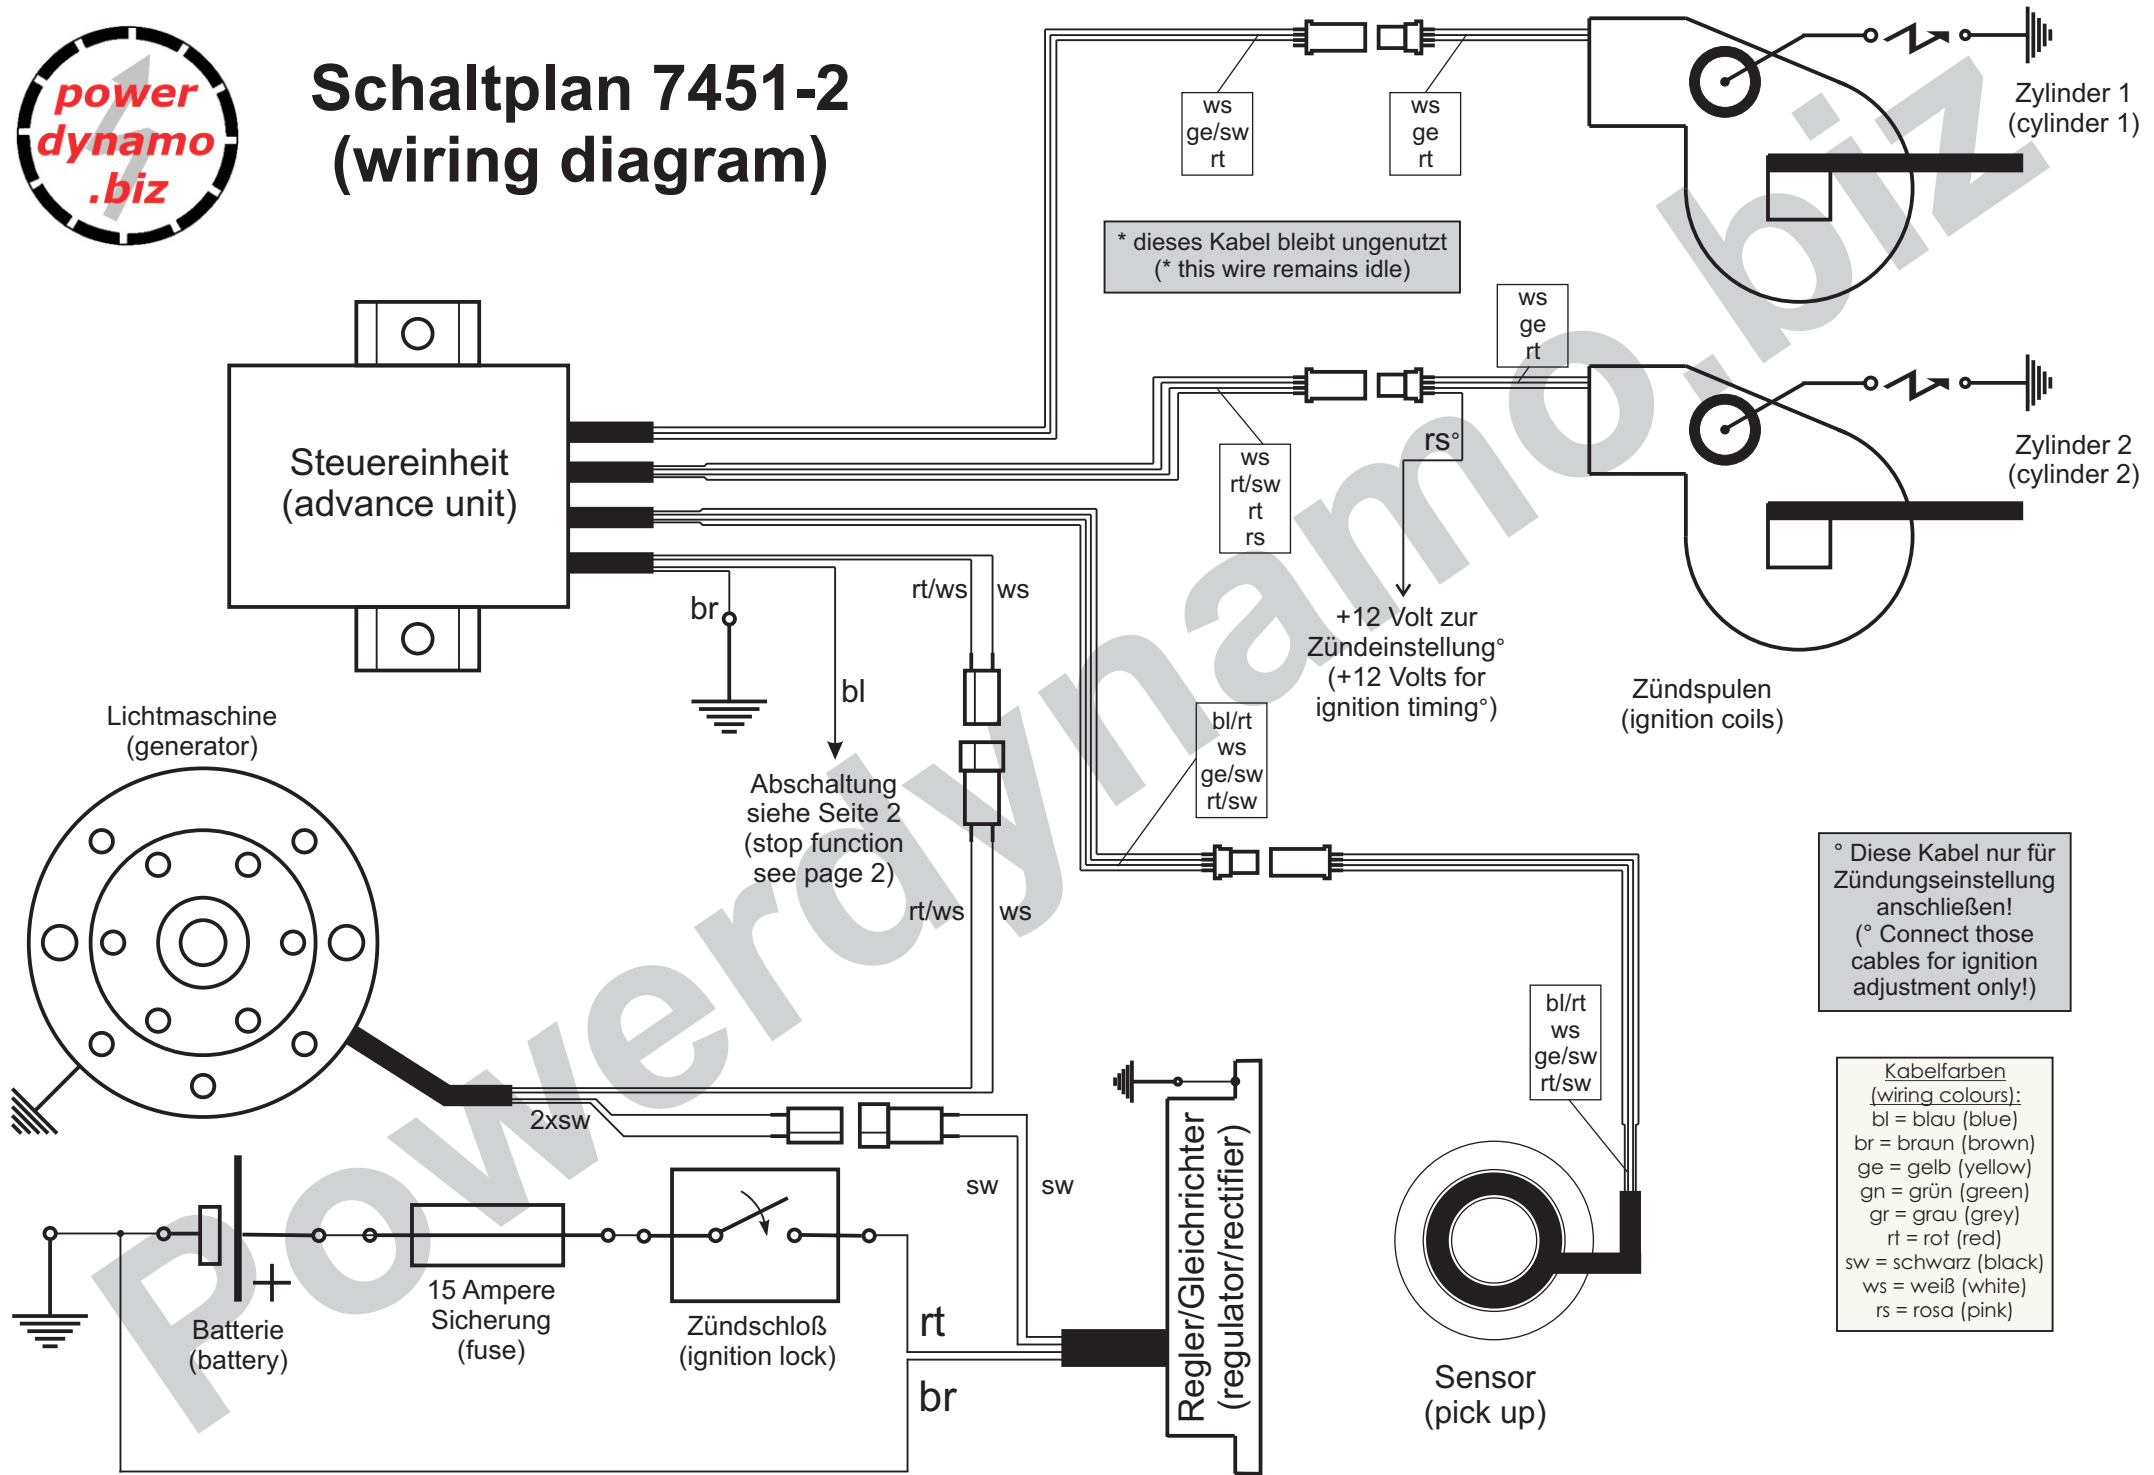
power dynamo .biz

Schaltplan 7451-2
(wiring diagram)

ws
ge/sw
rt

ws
ge
rt

Zylinder 1
(cylinder 1)

* dieses Kabel bleibt ungenutzt
(* this wire remains idle)

ws
ge
rt

Zylinder 2
(cylinder 2)

Steuereinheit
(advance unit)

ws
rt/sw
rt
rs

rs°

+12 Volt zur Zündeinstellung°
(+12 Volts for ignition timing°)

Zündspulen
(ignition coils)

br

rt/ws

ws

bl

Lichtmaschine
(generator)

Abschaltung
siehe Seite 2
(stop function
see page 2)

bl/rt
ws
ge/sw
rt/sw

rt/ws

ws

° Diese Kabel nur für Zündungseinstellung anschließen!
(° Connect those cables for ignition adjustment only!)

bl/rt
ws
ge/sw
rt/sw

Kabelfarben
(wiring colours):
bl = blau (blue)
br = braun (brown)
ge = gelb (yellow)
gn = grün (green)
gr = grau (grey)
rt = rot (red)
sw = schwarz (black)
ws = weiß (white)
rs = rosa (pink)

2xsw

sw

sw

Regler/Gleichrichter
(regulator/rectifier)

+

Batterie
(battery)

15 Ampere
Sicherung
(fuse)

Zündschloß
(ignition lock)

rt

br

Sensor
(pick up)

powerdynamo.biz